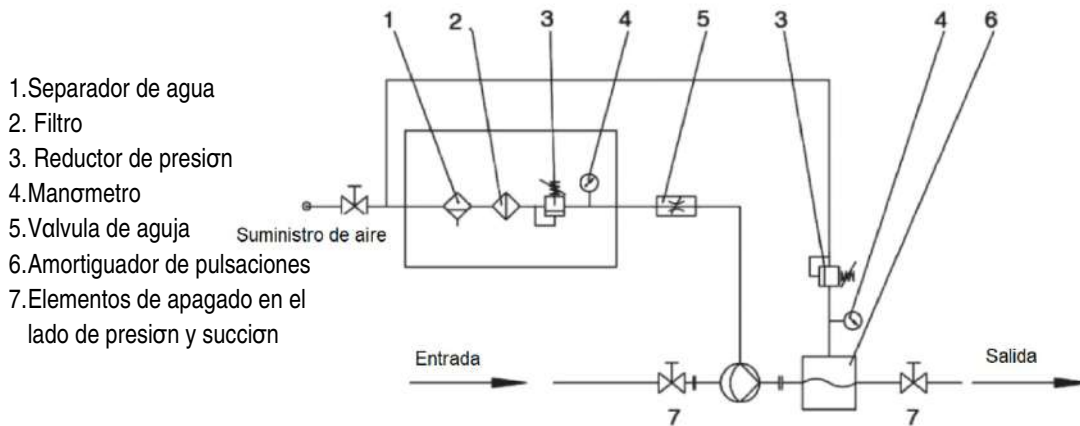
1.Separador de agua
2. Filtro
3. Reductor de presiσn
4.Manσmetro
5.Vαlvula de aguja
6.Amortiguador de pulsaciones
7.Elementos de apagado en el lado de presiσn y succiσn

1 2 3 4 5 3 4 6

Suministro de aire

Entrada

Salida

7 7